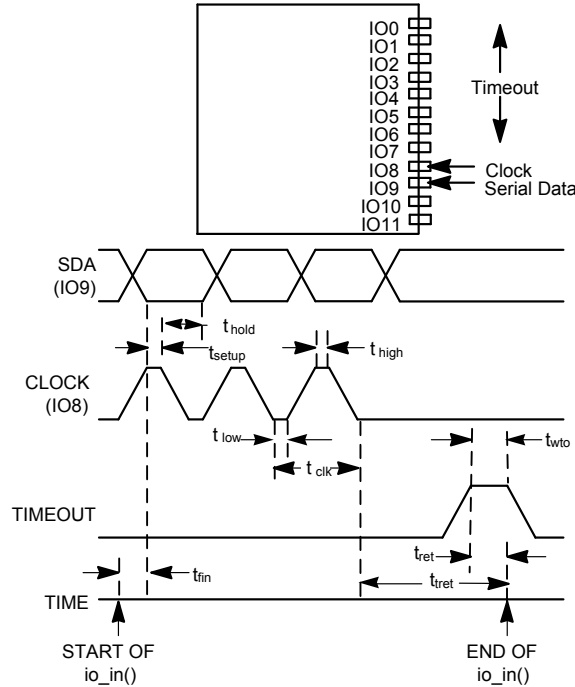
IO0
IO1
IO2
IO3
IO4
IO5
IO6
IO7
IO8
IO9
IO10
IO11

Timeout

Clock
Serial Data

SDA
(IO9)

$t_{hold}$
$t_{setup}$
$t_{high}$

CLOCK
(IO8)

$t_{low}$
$t_{clk}$

$t_{wto}$

TIMEOUT

$t_{ret}$
$t_{fin}$
$t_{tret}$

TIME

START OF
io_in()

END OF
io_in()